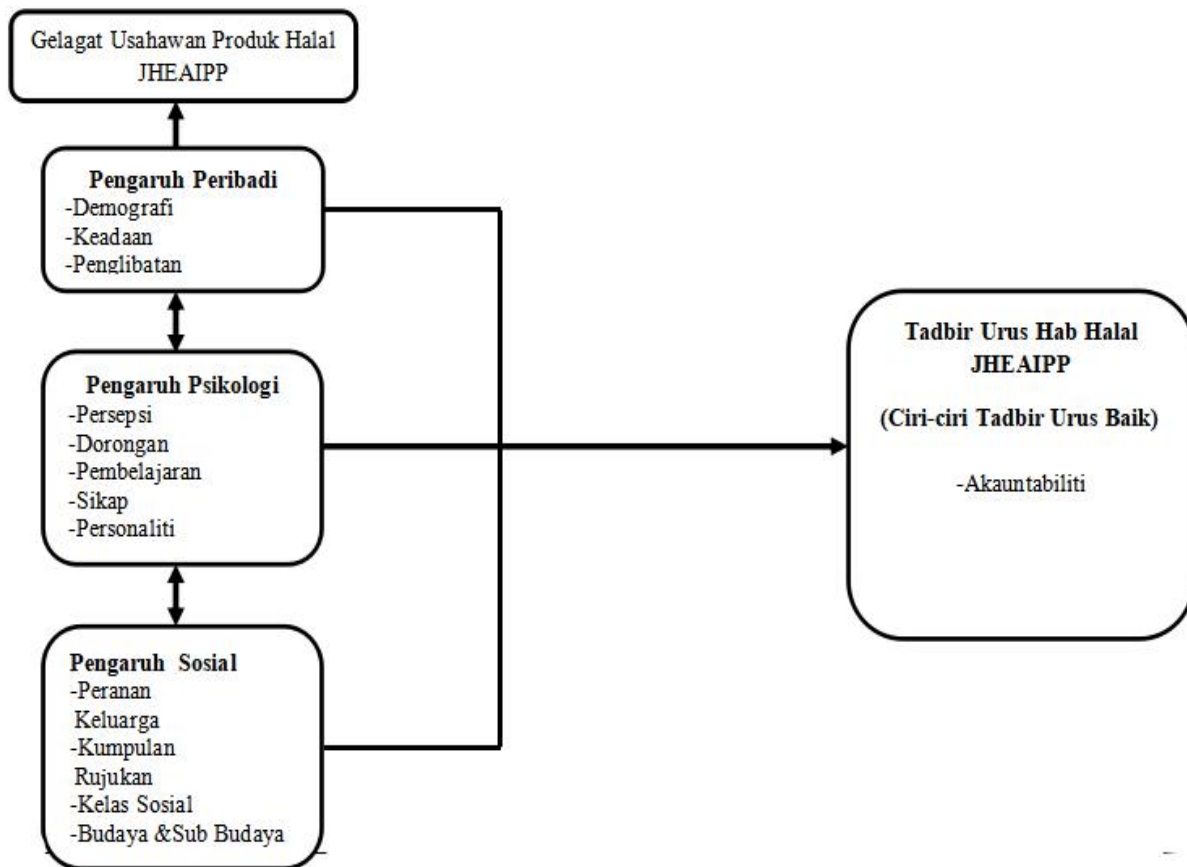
Gelagat Usahawan Produk Halal JHEAIPP

**Pengaruh Peribadi**
-Demografi
-Keadaan
-Penglibatan

**Pengaruh Psikologi**
-Persepsi
-Dorongan
-Pembelajaran
-Sikap
-Personaliti

**Pengaruh Sosial**
-Peranan Keluarga
-Kumpulan Rujukan
-Kelas Sosial
-Budaya &Sub Budaya

**Tadbir Urus Hab Halal JHEAIPP**

**(Ciri-ciri Tadbir Urus Baik)**

-Akauntabiliti